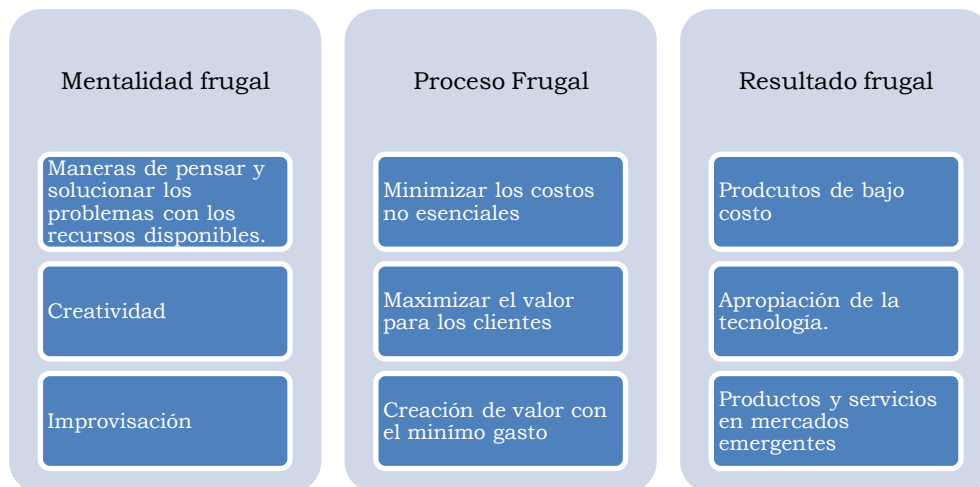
Mentalidad frugal

Maneras de pensar y solucionar los problemas con los recursos disponibles.

Creatividad

Improvisación

Proceso Frugal

Minimizar los costos no esenciales

Maximizar el valor para los clientes

Creación de valor con el minímo gasto

Resultado frugal

Prodcutos de bajo costo

Apropiación de la tecnología.

Productos y servicios en mercados emergentes